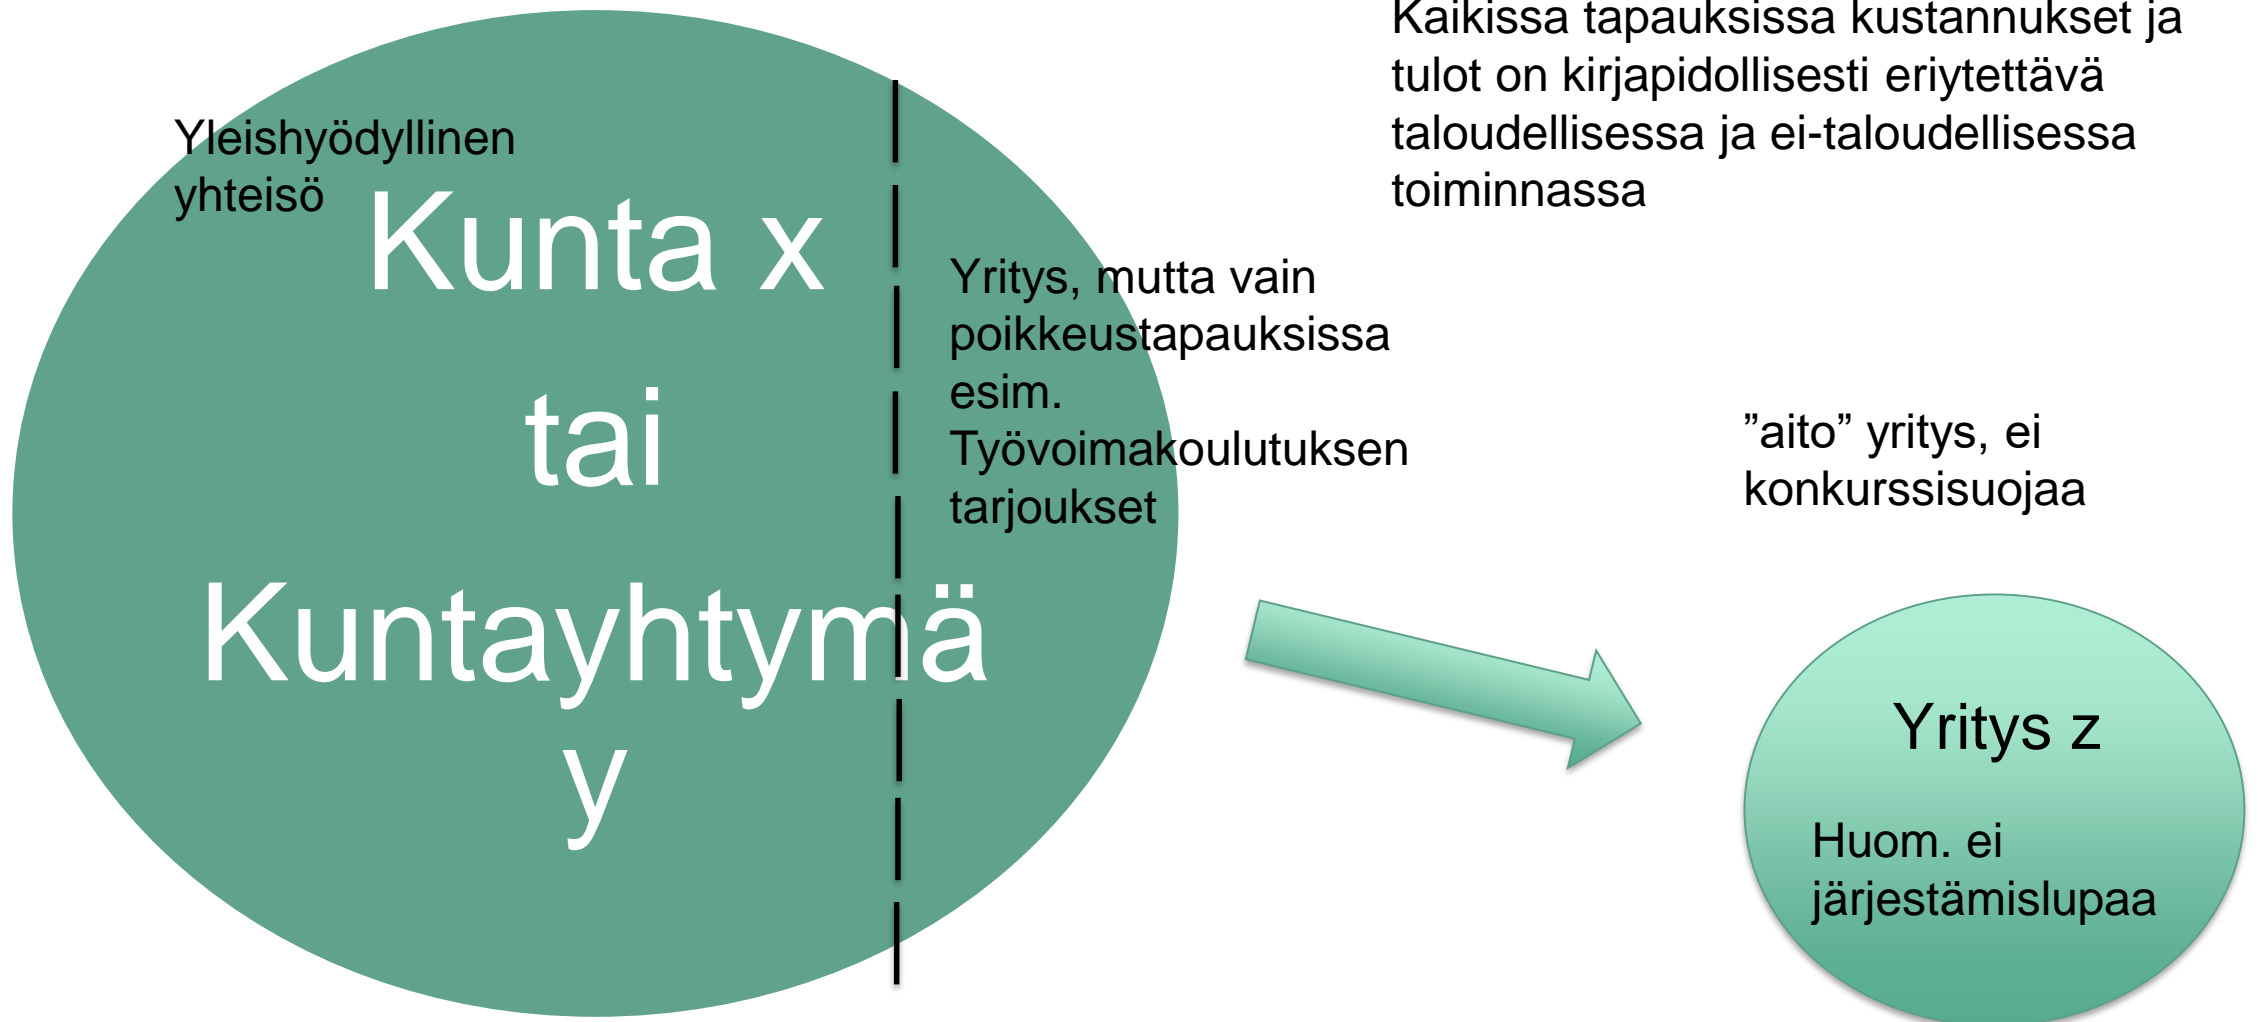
Kaikissa tapauksissa kustannukset ja tulot on kirjapidollisesti eriytettävä taloudellisessa ja ei-taloudellisessa toiminnassa

Yleishyödyllinen yhteisö

Kunta x
tai
Kuntayhtymä
y

Yritys, mutta vain poikkeustapauksissa esim. Työvoimakoulutuksen tarjoukset

”aito” yritys, ei konkurssisuojaa

Yritys z

Huom. ei järjestämislupaa